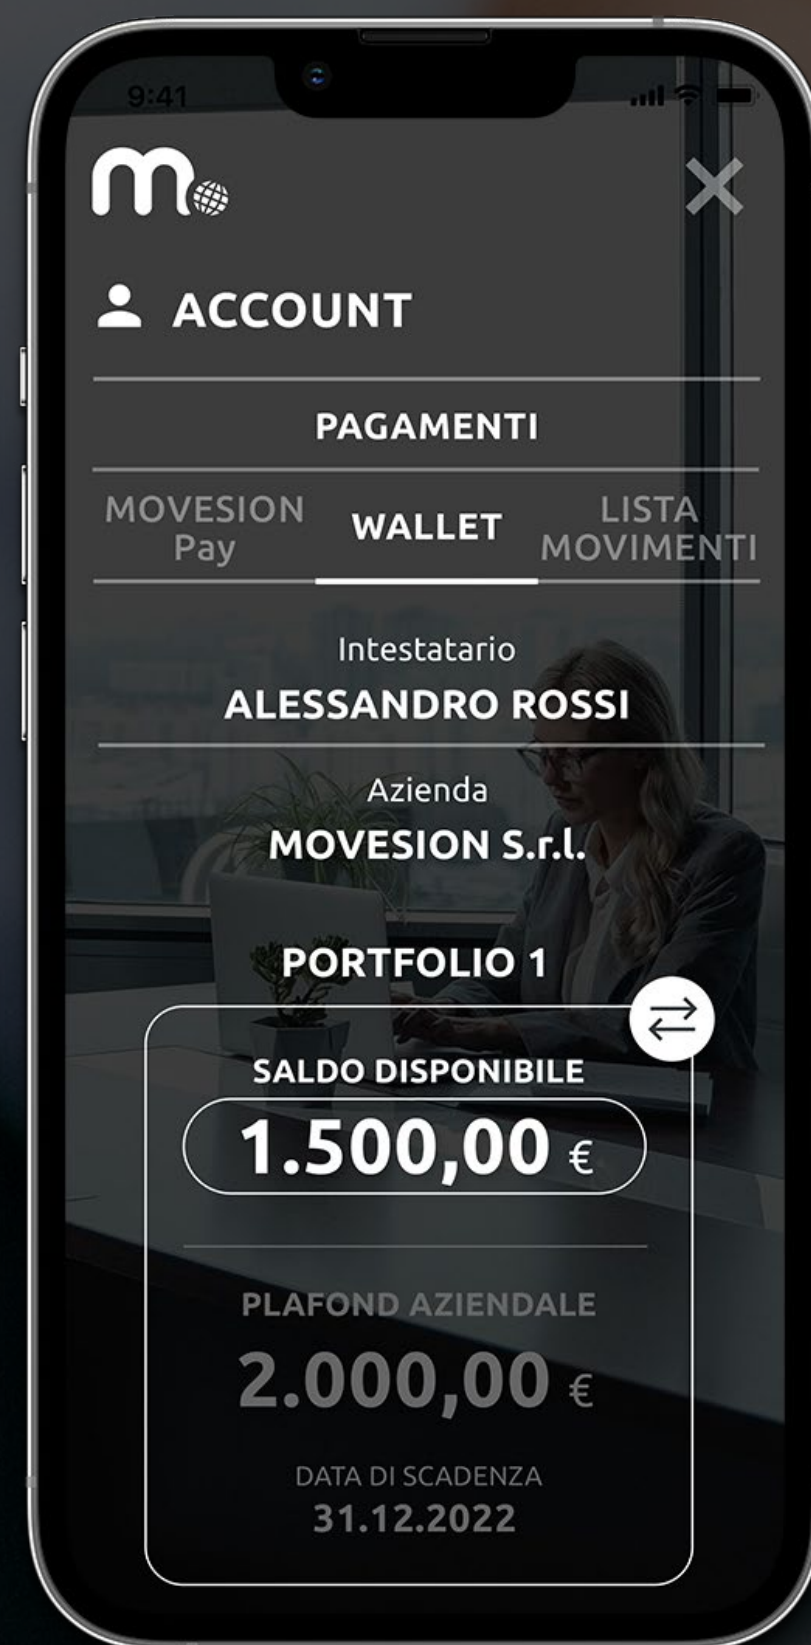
9:41

m

ACCOUNT

PAGAMENTI

MOVESION Pay

WALLET

LISTA MOVIMENTI

Intestatario
ALESSANDRO ROSSI

Azienda
MOVESION S.r.l.

PORTFOLIO 1

SALDO DISPONIBILE
1.500,00 €

PLAFOND AZIENDALE
2.000,00 €

DATA DI SCADENZA
31.12.2022